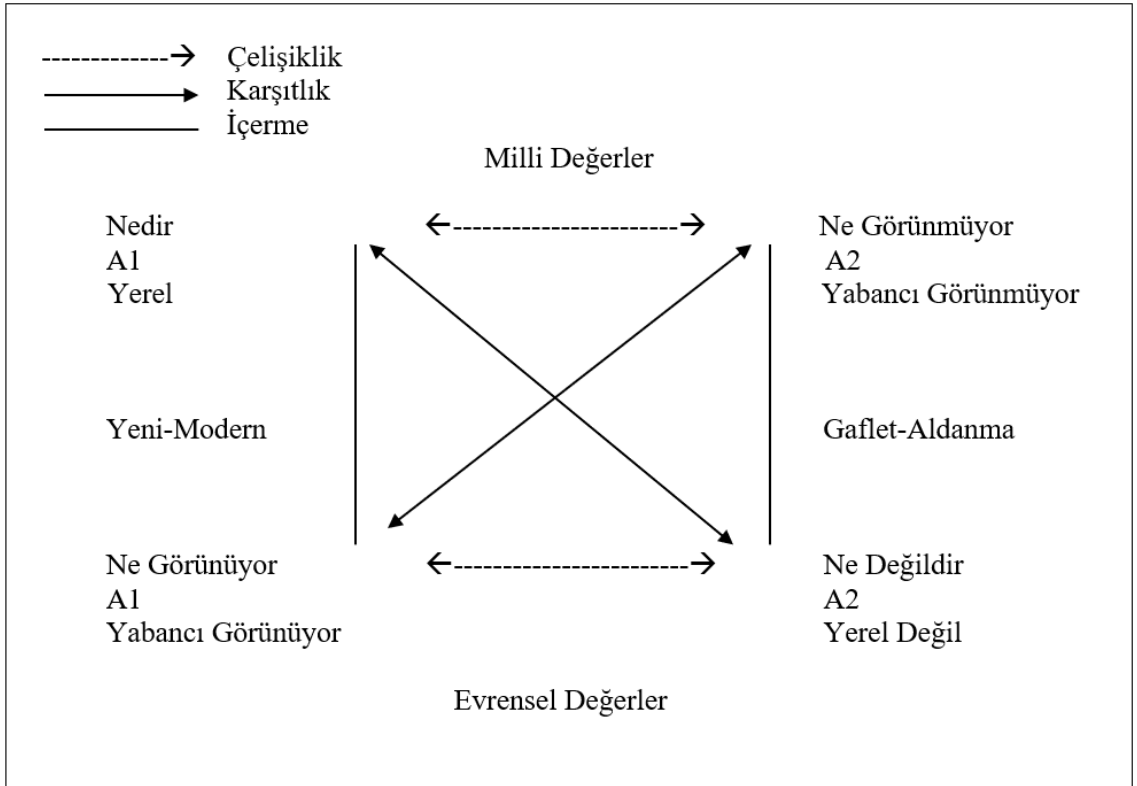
Çelişiklik
Karşıtlık
İçerme

Milli Değerler

Nedir
A1
Yerel

Ne Görünmüyor
A2
Yabancı Görünmüyor

Yeni-Modern

Gaflet-Aldanma

Ne Görünüyor
A1
Yabancı Görünüyor

Ne Değildir
A2
Yerel Değil

Evrensel Değerler